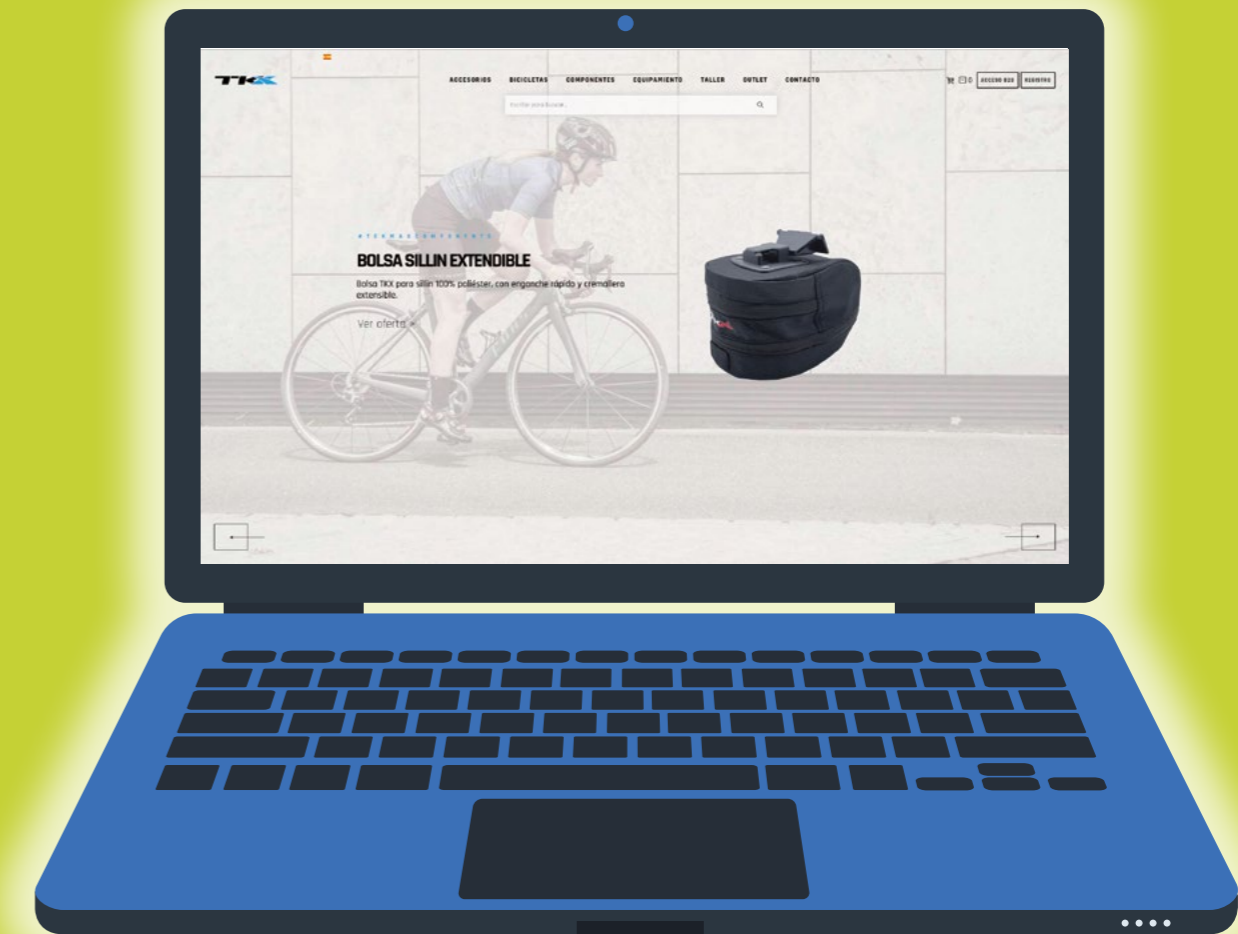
TKK

ACCESORIOS BICICLETAS COMPONENTES EQUIPAMIENTO TALLER OUTLET CONTACTO

ACCESO B2B REGISTRO

Escribe para buscar...

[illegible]

BOLSA SILLIN EXTENDIBLE

Bolsa TKK para sillín 100% poliéster, con enganche rápido y cremallera extensible.

Ver oferta →